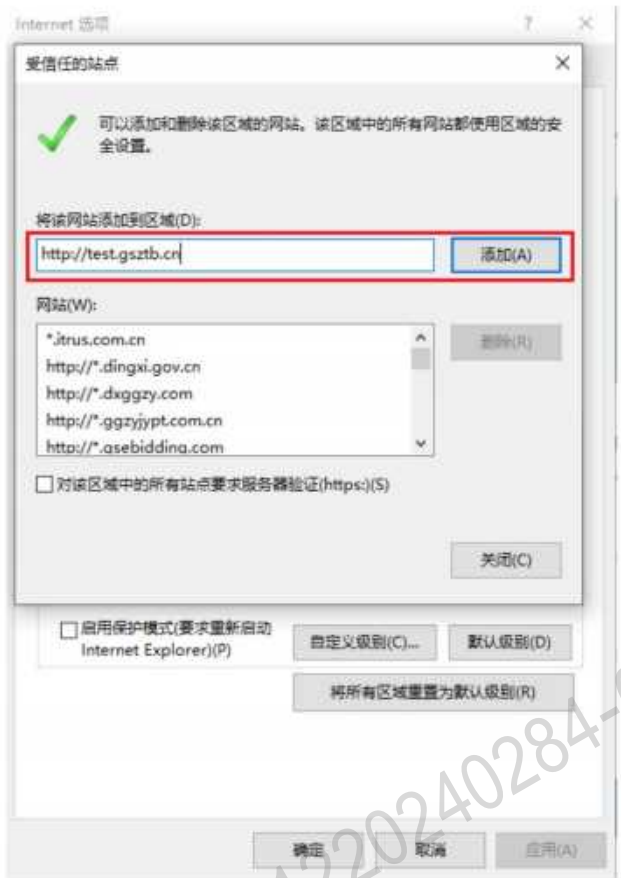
Internet 选项

受信任的站点

可以添加和删除该区域的网站。该区域中的所有网站都使用区域的安全设置。

将该网站添加到区域(D):

http://test.gsztb.cn

添加(A)

网站(W):

*.itrus.com.cn
http://*.dingxi.gov.cn
http://*.dxggzy.com
http://*.ggzyjypt.com.cn
http://*.gsebidding.com

删除(R)

对该区域中的所有站点要求服务器验证(https:)(S)

关闭(C)

启用保护模式(要求重新启动 Internet Explorer)(P)

自定义级别(C)...

默认级别(D)

将所有区域重置为默认级别(R)

确定

取消

应用(A)

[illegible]20240284-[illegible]